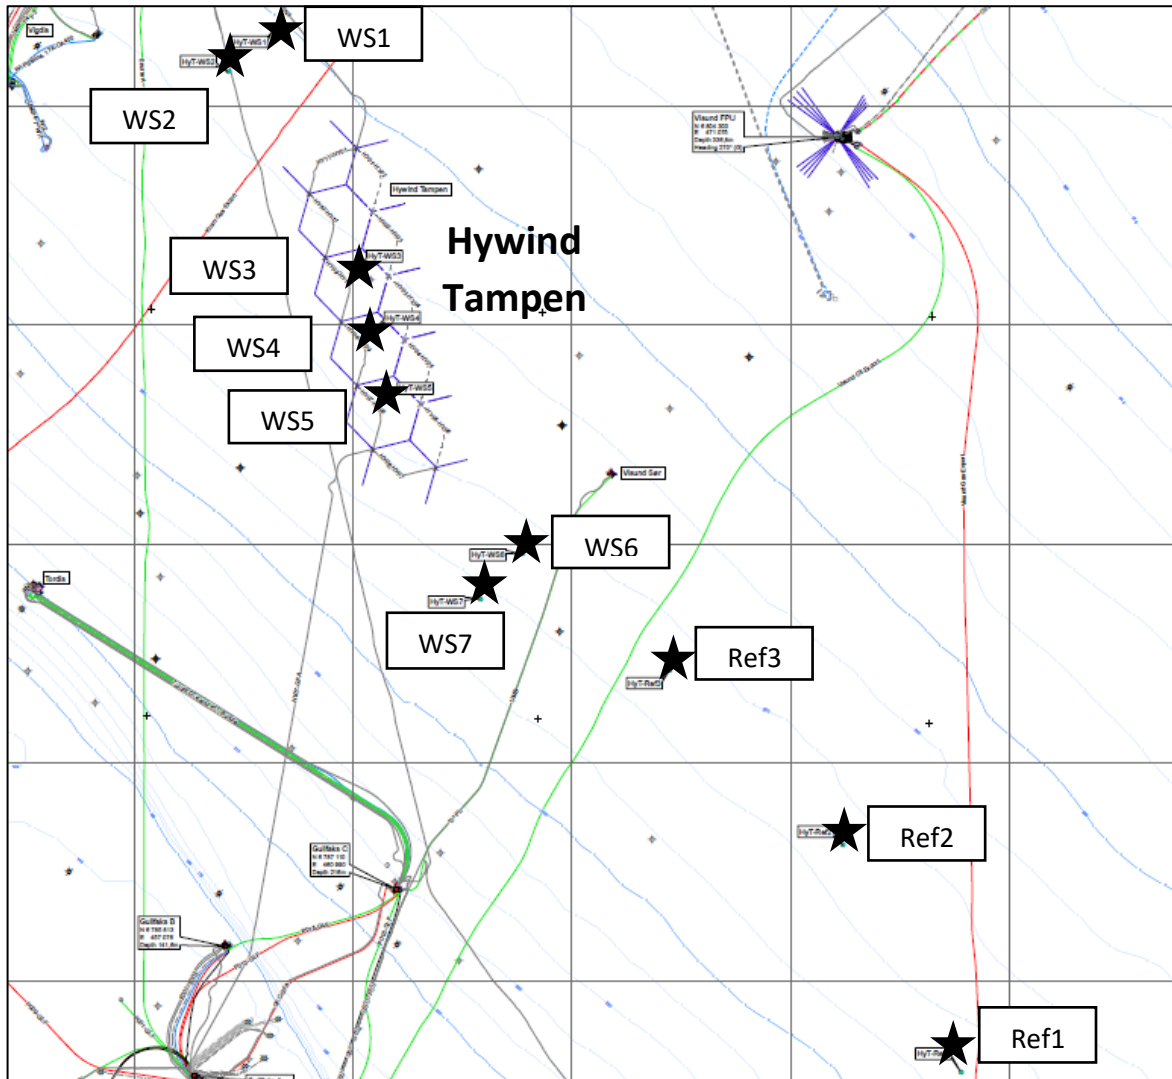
WS1

WS2

Hywind Tampen

WS3

WS4

WS5

WS6

WS7

Ref3

Ref2

Ref1

Vigdis

HyT-WS1

HyT-WS2

Hywind Tampen

HyT-WS3

HyT-WS4

HyT-WS5

Visund FPU

Visund Sør

HyT-WS6

HyT-WS7

HyT-Ref3

HyT-Ref2

Tordis

Gullfaks C

Gullfaks B